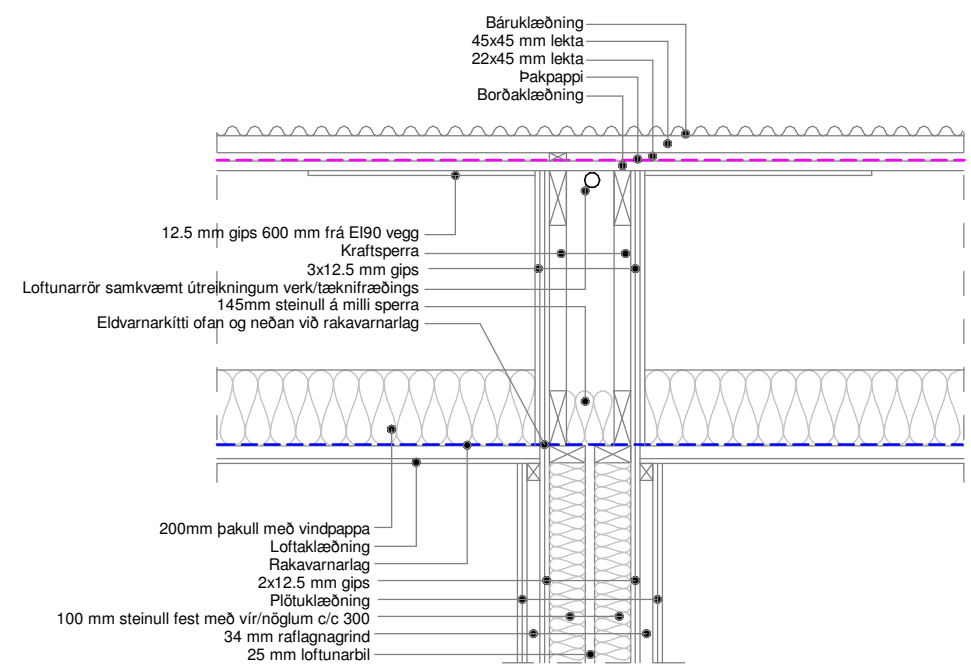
Báruklæðning
45x45 mm lekta
22x45 mm lekta
Þakpappi
Borðaklæðning

12.5 mm gips 600 mm frá EI90 vegg
Kraftsperra
3x12.5 mm gips
Loftunarrör samkvæmt útreikningum verk/tæknifræðings
145mm steinull á milli sperra
Eldvarnarkítti ofan og neðan við rakavarnarlag

200mm þakull með vindpappa
Loftaklæðning
Rakavarnarlag
2x12.5 mm gips
Plötuklæðning
100 mm steinull fest með vír/nöglum c/c 300
34 mm raflagnagrind
25 mm loftunarbil